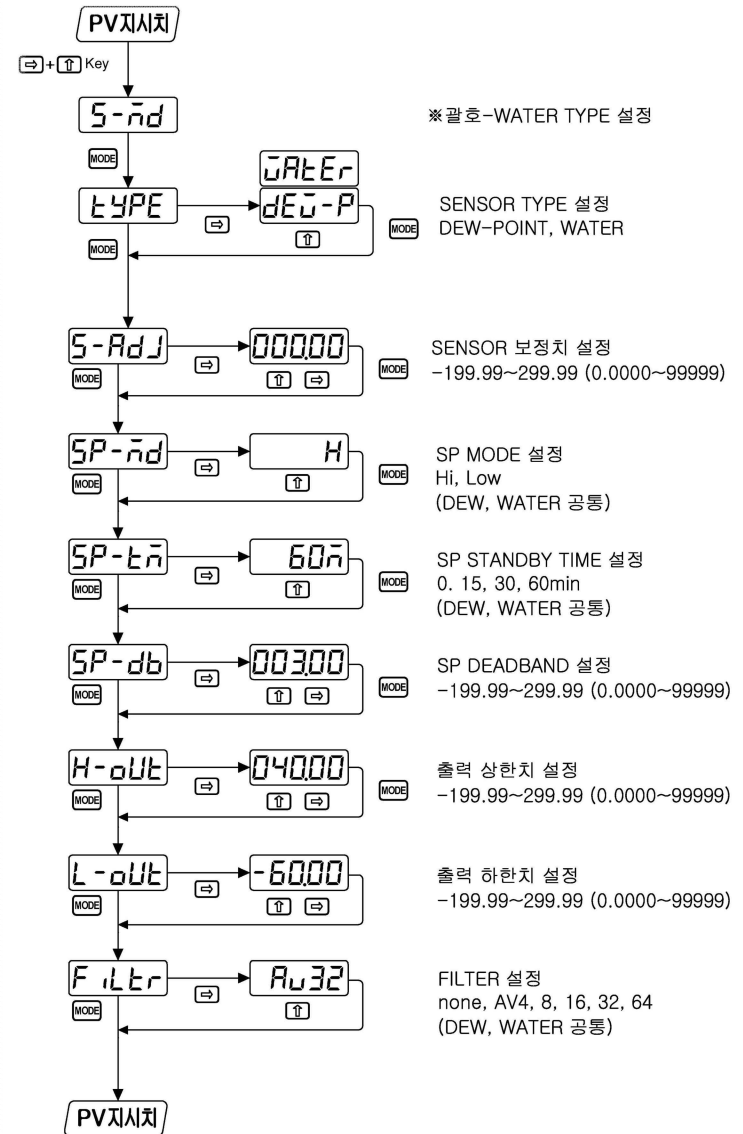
PV지시치

⇨ + ⇧ Key

5-ñd

※괄호-WATER TYPE 설정

MODE

ĿAtEr

tYPE ⇨ dEŭ-P ⇧ MODE

SENSOR TYPE 설정
DEW-POINT, WATER

MODE

5-AdJ ⇨ 000.00 ⇧ ⇨ MODE

SENSOR 보정치 설정
−199.99~299.99 (0.0000~99999)

MODE

SP-ñd ⇨ H ⇧ MODE

SP MODE 설정
Hi, Low
(DEW, WATER 공통)

MODE

SP-tñ ⇨ 60ñ ⇧ MODE

SP STANDBY TIME 설정
0. 15, 30, 60min
(DEW, WATER 공통)

MODE

SP-db ⇨ 003.00 ⇧ ⇨ MODE

SP DEADBAND 설정
−199.99~299.99 (0.0000~99999)

MODE

H-oUt ⇨ 040.00 ⇧ ⇨ MODE

출력 상한치 설정
−199.99~299.99 (0.0000~99999)

MODE

L-oUt ⇨ -60.00 ⇧ ⇨

출력 하한치 설정
−199.99~299.99 (0.0000~99999)

MODE

FiLtr ⇨ Au32 ⇧

FILTER 설정
none, AV4, 8, 16, 32, 64
(DEW, WATER 공통)

MODE

PV지시치